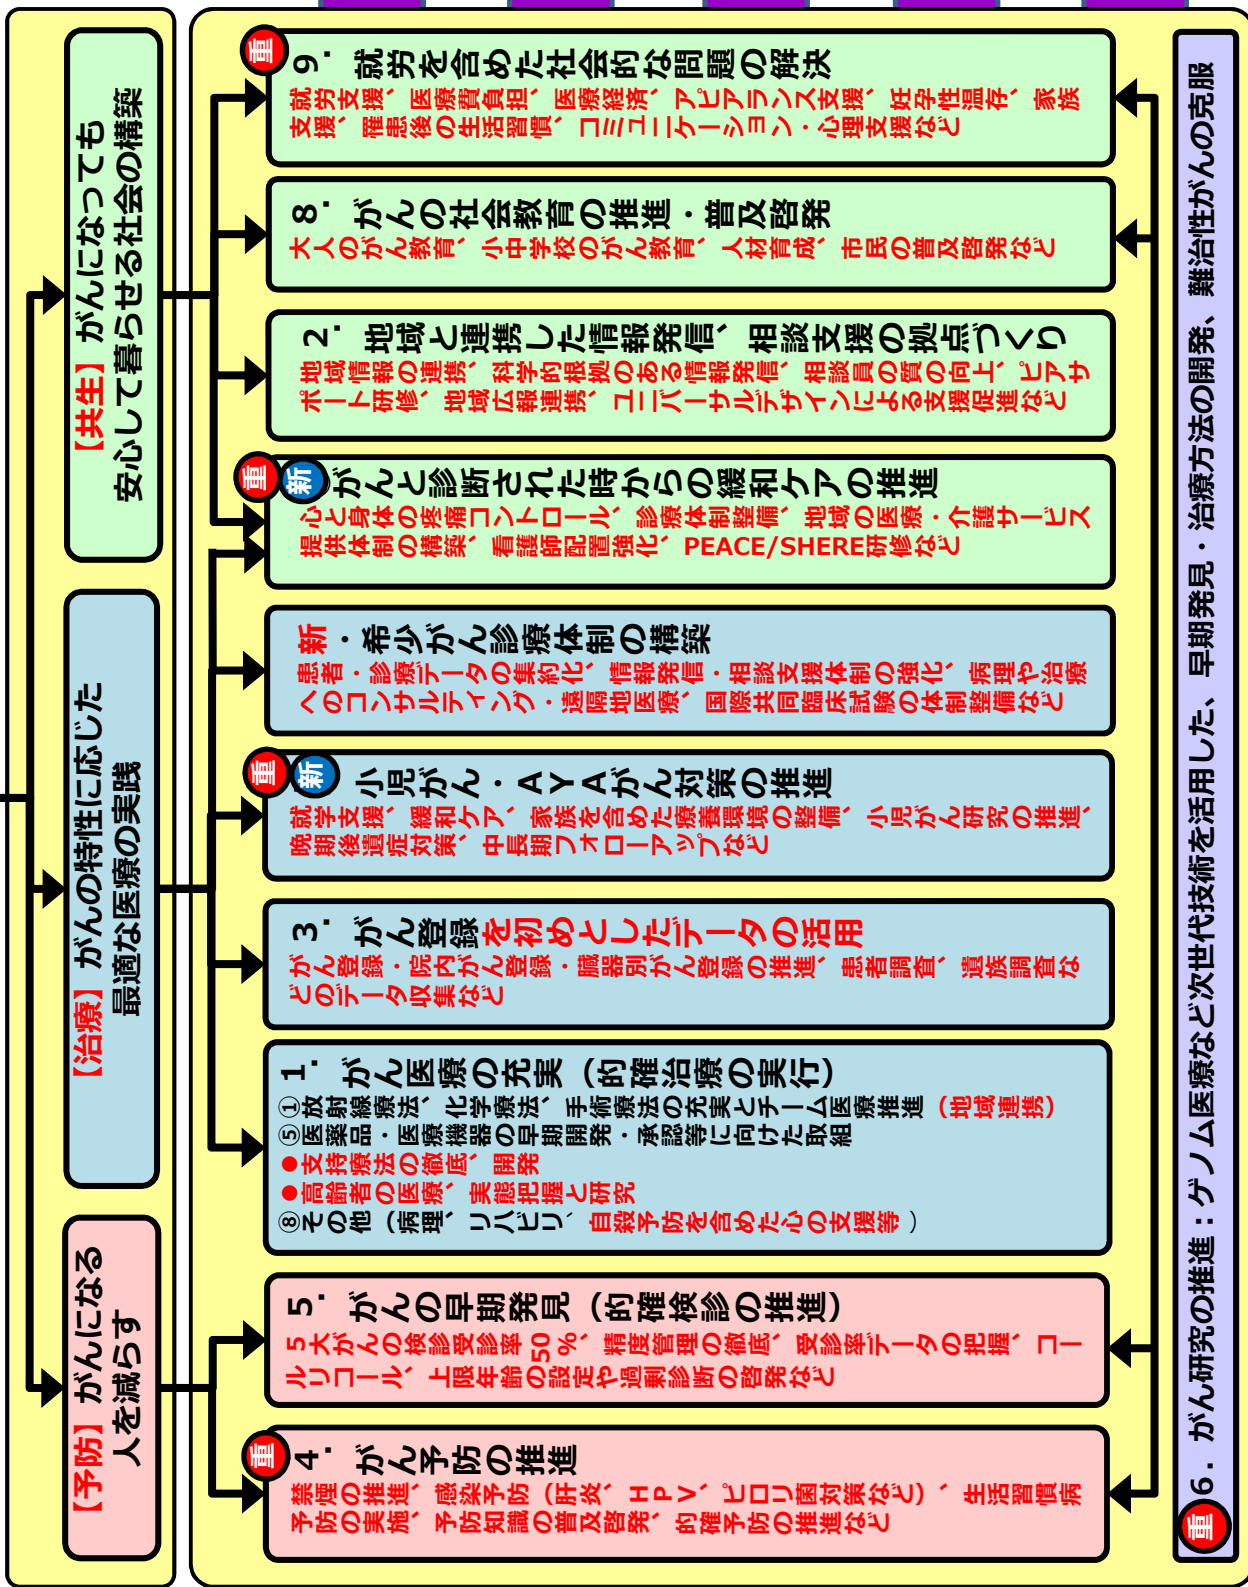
【共生】がんになっても安心して暮らせる社会の構築

【治療】がんの特性に応じた最適な医療の実践

【予防】がんになる人を減らす

重 9．就労を含めた社会的な問題の解決
就労支援、医療費負担、医療経済、アピアランス支援、妊孕性温存、家族支援、罹患後の生活習慣、コミュニケーション・心理支援など

8．がんの社会教育の推進・普及啓発
大人のがん教育、小中学校のがん教育、人材育成、市民の普及啓発など

2．地域と連携した情報発信、相談支援の拠点づくり
地域情報の連携、科学的根拠のある情報発信、相談員の質の向上、ピアサポート研修、地域広報連携、ユニバーサルデザインによる支援促進など

重 新 がんと診断された時からの緩和ケアの推進
心と身体の疼痛コントロール、診療体制整備、地域の医療・介護サービス提供体制の構築、看護師配置強化、PEACE/SHERE研修など

新・希少がん診療体制の構築
患者・診療データの集約化、情報発信・相談支援体制の強化、病理や治療へのコンサルティング・遠隔地医療、国際共同臨床試験の体制整備など

重 新 小児がん・AYAがん対策の推進
就学支援、緩和ケア、家族を含めた療養環境の整備、小児がん研究の推進、晩期後遺症対策、中長期フォローアップなど

3．がん登録をはじめとしたデータの活用
がん登録・院内がん登録・臓器別がん登録の推進、患者調査、遺族調査などのデータ収集など

1．がん医療の充実（的確治療の実行）
①放射線療法、化学療法、手術療法の充実とチーム医療推進（地域連携）
⑤医薬品・医療機器の早期開発・承認等に向けた取組
●支持療法の徹底、開発
●高齢者の医療、実態把握と研究
⑧その他（病理、リハビリ、自殺予防を含めた心の支援等）

5．がんの早期発見（的確検診の推進）
5大がんの検診受診率50%、精度管理の徹底、受診率データの把握、コールリコール、上限年齢の設定や過剰診断の啓発など

重 4．がん予防の推進
禁煙の推進、感染予防（肝炎、HPV、ピロリ菌対策など）、生活習慣病予防の実施、予防知識の普及啓発、的確予防の推進など

重 6．がん研究の推進：ゲノム医療など次世代技術を活用した、早期発見・治療方法の開発、難治性がんの克服